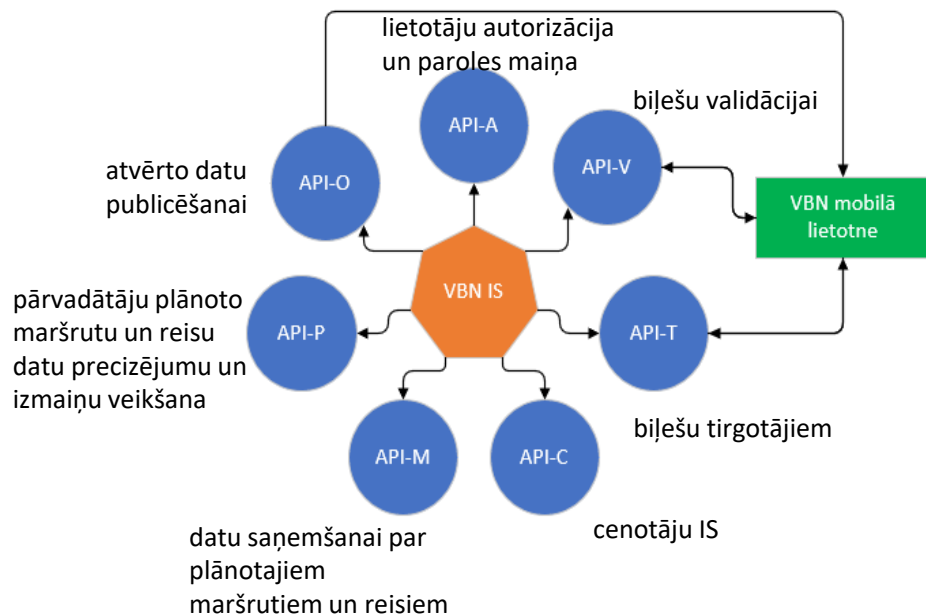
lietotāju autorizācija un paroles maiņa

API-A

biļešu validācijai

API-V

VBN mobilā lietotne

atvērto datu publicēšanai

API-O

VBN IS

pārvadātāju plānoto maršrutu un reisu datu precizējumu un izmaiņu veikšana

API-P

API-T

biļešu tirgotājiem

API-M

API-C

datu saņemšanai par plānotajiem maršrutiem un reisiem

cenotāju IS